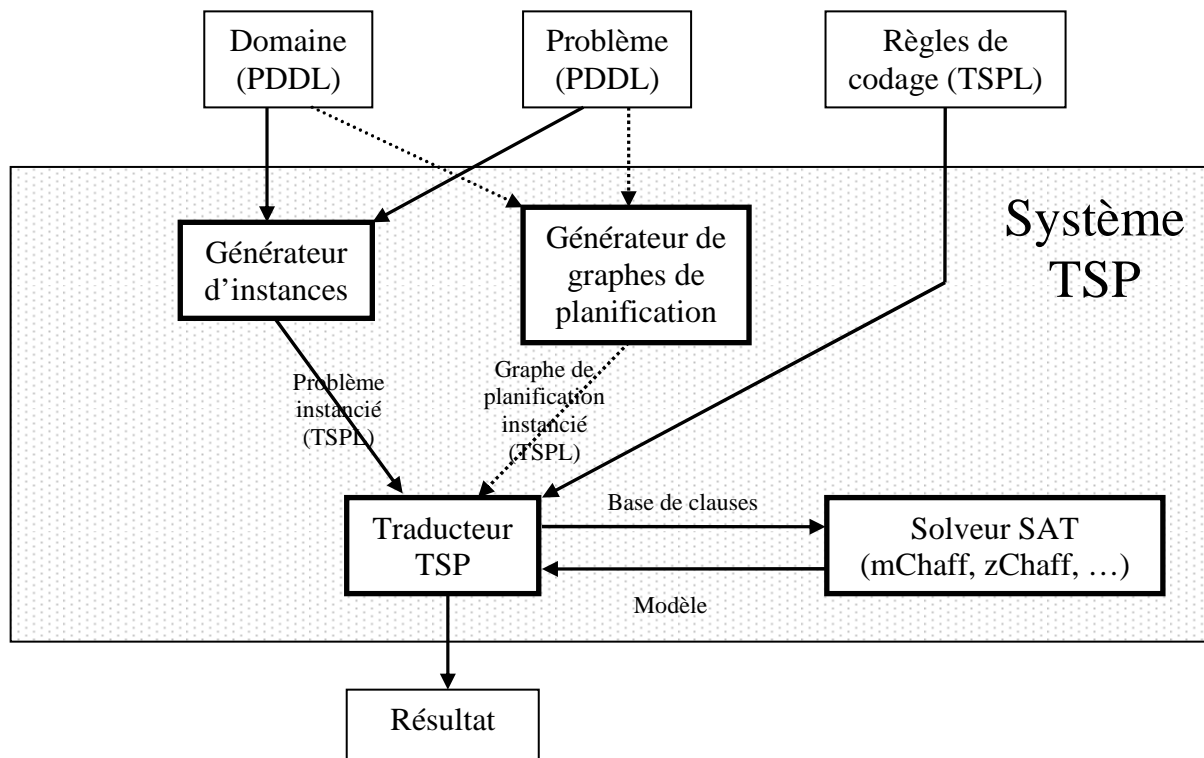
Domaine (PDDL)

Problème (PDDL)

Règles de codage (TSPL)

Système TSP

Générateur d'instances

Générateur de graphes de planification

Problème instancié (TSPL)

Graphe de planification instancié (TSPL)

Traducteur TSP

Base de clauses

Solveur SAT (mChaff, zChaff, …)

Modèle

Résultat